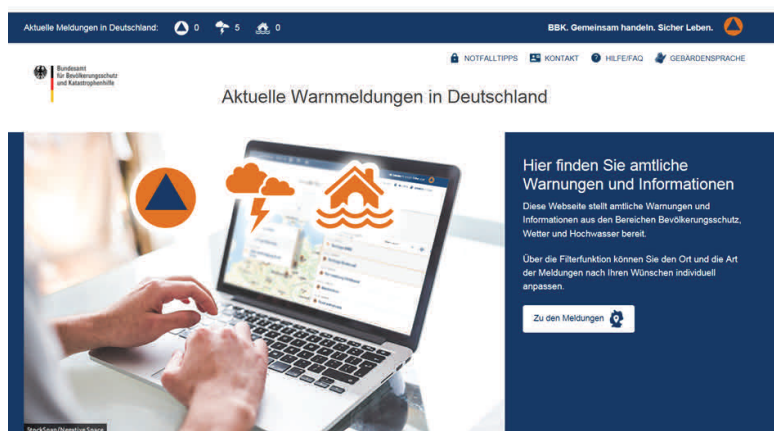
Aktuelle Meldungen in Deutschland: 0 5 0

BBK. Gemeinsam handeln. Sicher Leben.

Bundesamt für Bevölkerungsschutz und Katastrophenhilfe

NOTFALLTIPPS KONTAKT HILFE/FAQ GEBÄRDENSPRACHE

Aktuelle Warnmeldungen in Deutschland

Hier finden Sie amtliche Warnungen und Informationen

Diese Webseite stellt amtliche Warnungen und Informationen aus den Bereichen Bevölkerungsschutz, Wetter und Hochwasser bereit.

Über die Filterfunktion können Sie den Ort und die Art der Meldungen nach Ihren Wünschen individuell anpassen.

Zu den Meldungen

StockSnap/Negative Space